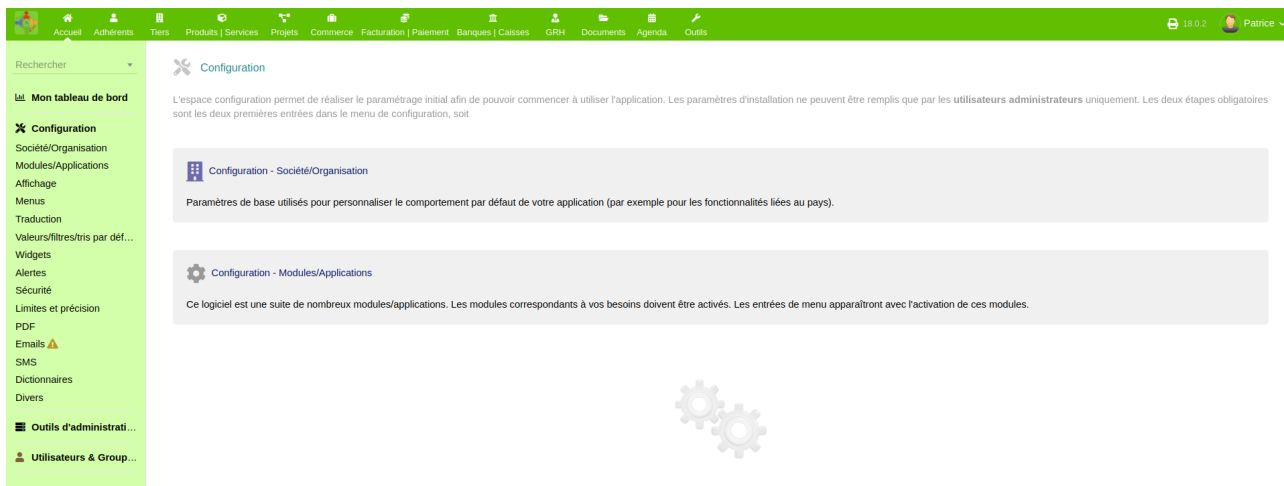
Accueil Adhérents Tiers Produits | Services Projets Commerce Facturation | Paiement Banques | Caisses GRH Documents Agenda Outils

18.0.2 Patrice

Rechercher

Mon tableau de bord

Configuration
Société/Organisation
Modules/Applications
Affichage
Menus
Traduction
Valeurs/filtres/tris par déf…
Widgets
Alertes
Sécurité
Limites et précision
PDF
Emails
SMS
Dictionnaires
Divers

Outils d'administrati…

Utilisateurs & Group…

Configuration

L'espace configuration permet de réaliser le paramétrage initial afin de pouvoir commencer à utiliser l'application. Les paramètres d'installation ne peuvent être remplis que par les **utilisateurs administrateurs** uniquement. Les deux étapes obligatoires sont les deux premières entrées dans le menu de configuration, soit

Configuration - Société/Organisation

Paramètres de base utilisés pour personnaliser le comportement par défaut de votre application (par exemple pour les fonctionnalités liées au pays).

Configuration - Modules/Applications

Ce logiciel est une suite de nombreux modules/applications. Les modules correspondants à vos besoins doivent être activés. Les entrées de menu apparaîtront avec l'activation de ces modules.